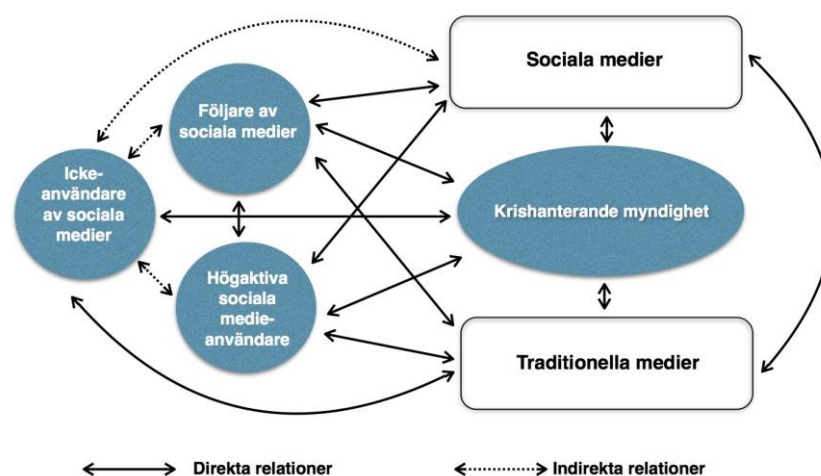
Sociala medier

Följare av sociala medier

Icke-användare av sociala medier

Krishanterande myndighet

Högaktiva sociala medie-användare

Traditionella medier

Direkta relationer

Indirekta relationer